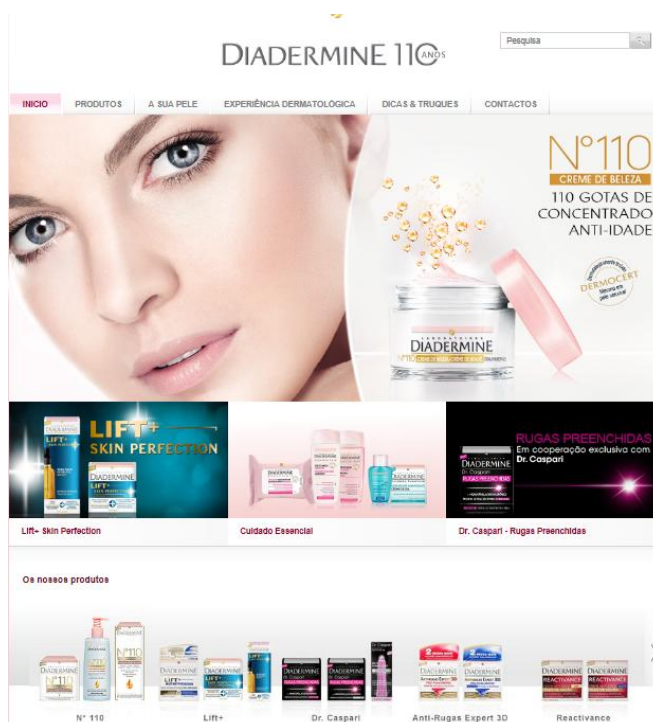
DIADERMINE 110 ANOS

Pesquisa

INICIO PRODUTOS A SUA PELE EXPERIÊNCIA DERMATOLÓGICA DICAS & TRUQUES CONTACTOS

N°110
CREME DE BELEZA
110 GOTAS DE CONCENTRADO ANTI-IDADE

DIADERMINE

DERMOCERT

LIFT+ SKIN PERFECTION

DIADERMINE

RUGAS PREENCHIDAS
Em cooperação exclusiva com Dr. Caspari

DIADERMINE

Lift+ Skin Perfection

Cuidado Essencial

Dr. Caspari - Rugas Preenchidas

Os nossos produtos

N° 110

Lift+

Dr. Caspari

Anti-Rugas Expert 3D

Reactivance